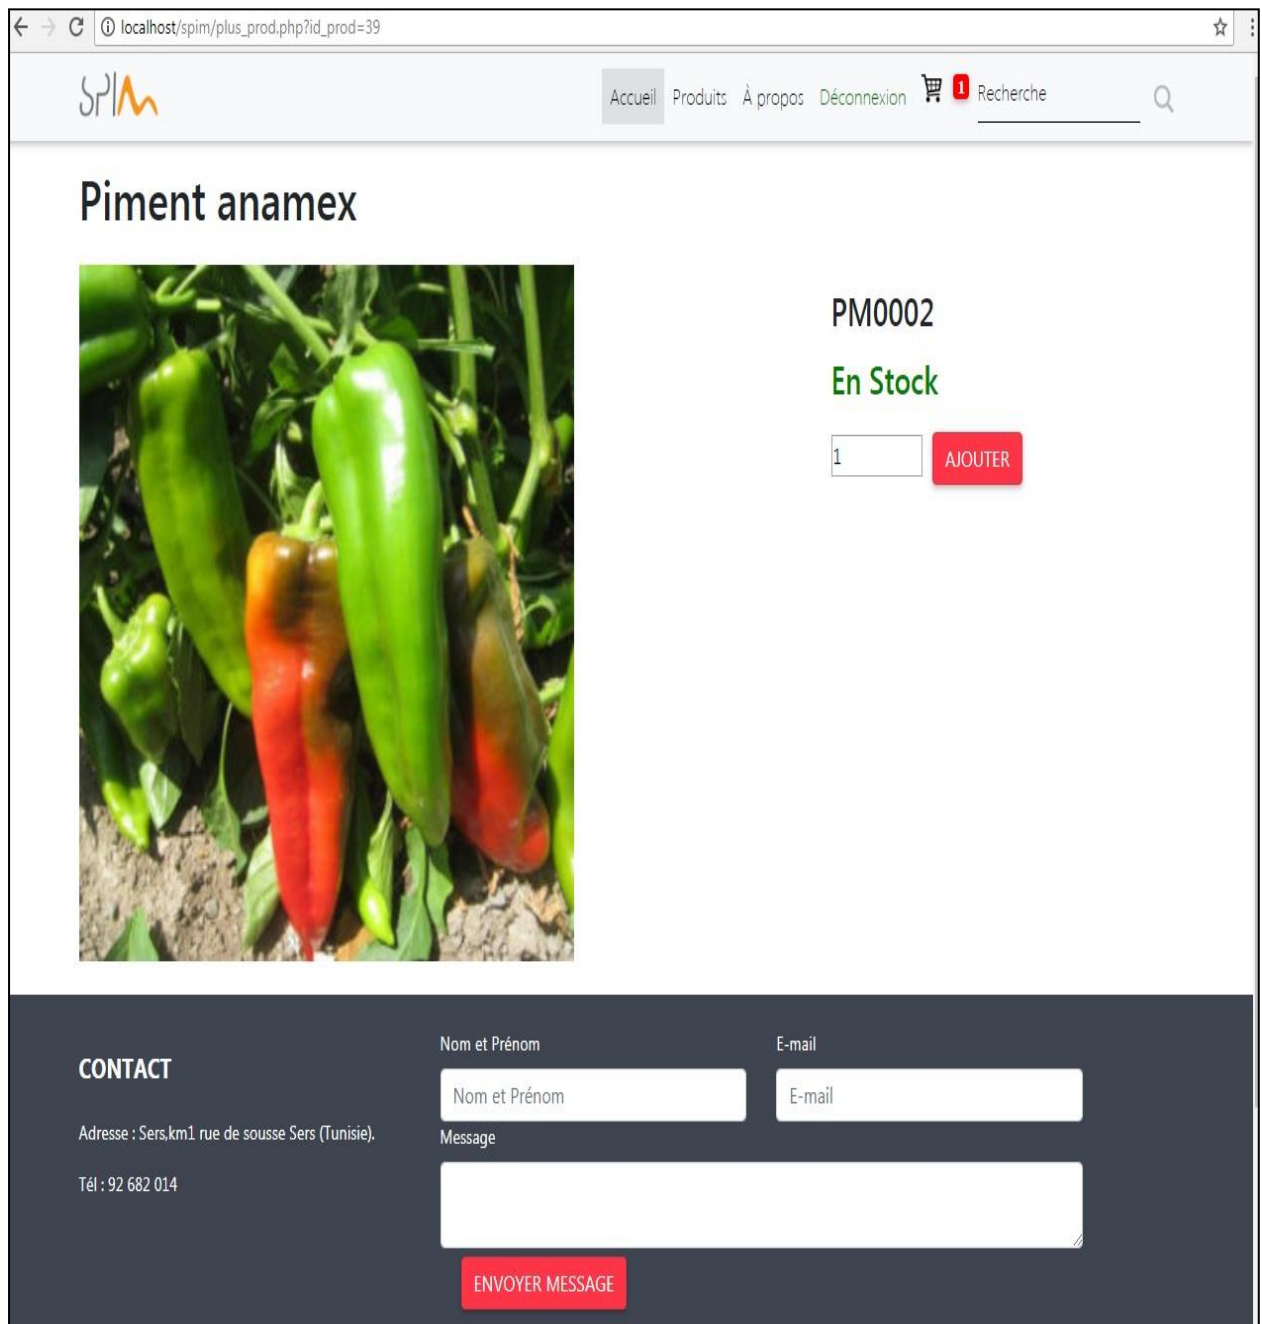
localhost/spim/plus_prod.php?id_prod=39

SPIM

Accueil Produits À propos Déconnexion 1 Recherche

Piment anamex

PM0002

En Stock

1 AJOUTER

CONTACT

Adresse : Sers,km1 rue de sousse Sers (Tunisie).

Tél : 92 682 014

Nom et Prénom

Nom et Prénom

E-mail

E-mail

Message

ENVOYER MESSAGE